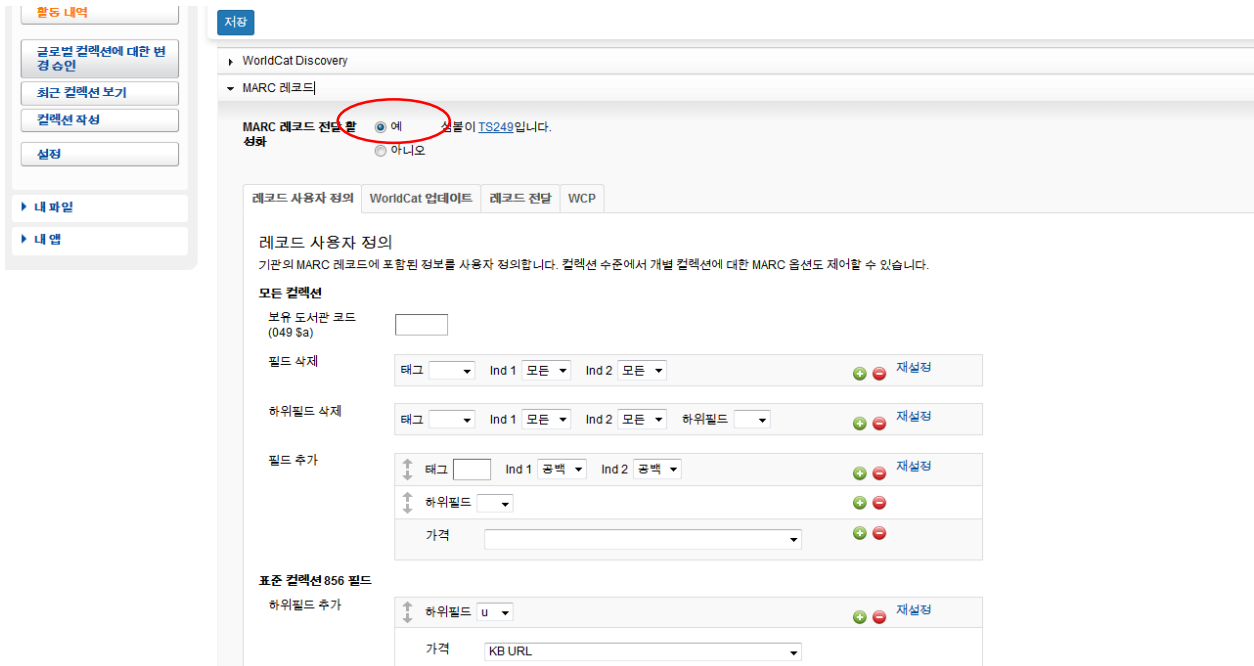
활동 내역

글로벌 컬렉션에 대한 변경 승인

최근 컬렉션 보기

컬렉션 작성

설정

▸ 내 파일

▸ 내 앱

저장

▸ WorldCat Discovery

▾ MARC 레코드

MARC 레코드 전달 활성화

예

아니오

심볼이 TS249입니다.

레코드 사용자 정의 | WorldCat 업데이트 | 레코드 전달 | WCP

레코드 사용자 정의

기관의 MARC 레코드에 포함된 정보를 사용자 정의합니다. 컬렉션 수준에서 개별 컬렉션에 대한 MARC 옵션도 제어할 수 있습니다.

모든 컬렉션

보유 도서관 코드 (049 $a)

필드 삭제

태그 Ind 1 모든 Ind 2 모든 재설정

하위필드 삭제

태그 Ind 1 모든 Ind 2 모든 하위필드 재설정

필드 추가

태그 Ind 1 공백 Ind 2 공백 재설정

하위필드

가격

표준 컬렉션 856 필드

하위필드 추가

하위필드 u 재설정

가격 KB URL